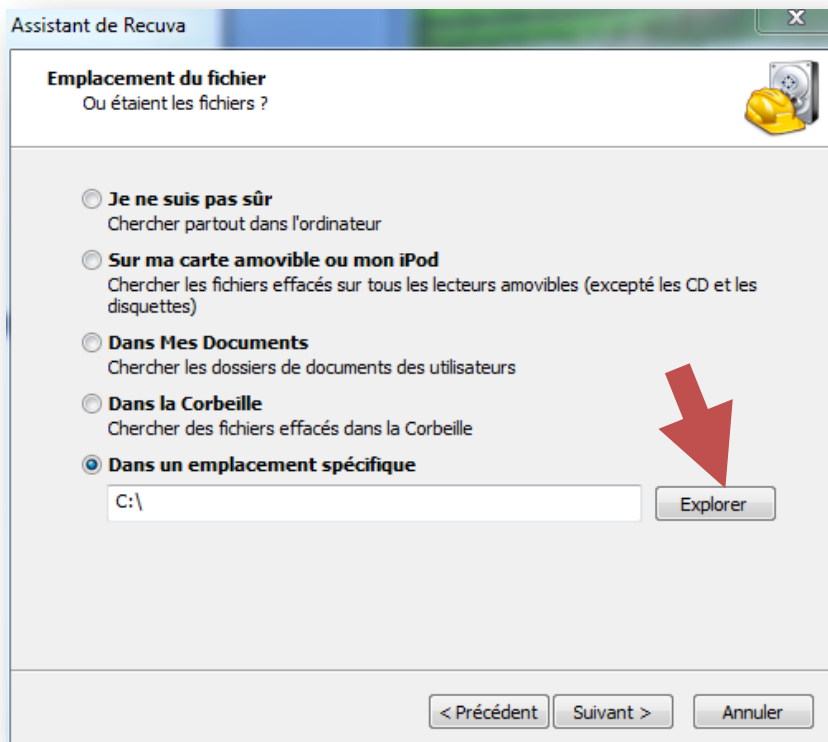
Assistant de Recuva

X

Emplacement du fichier
Ou étaient les fichiers ?

Je ne suis pas sûr
Chercher partout dans l'ordinateur

Sur ma carte amovible ou mon iPod
Chercher les fichiers effacés sur tous les lecteurs amovibles (excepté les CD et les disquettes)

Dans Mes Documents
Chercher les dossiers de documents des utilisateurs

Dans la Corbeille
Chercher des fichiers effacés dans la Corbeille

Dans un emplacement spécifique

C:\

Explorer

< Précédent

Suivant >

Annuler